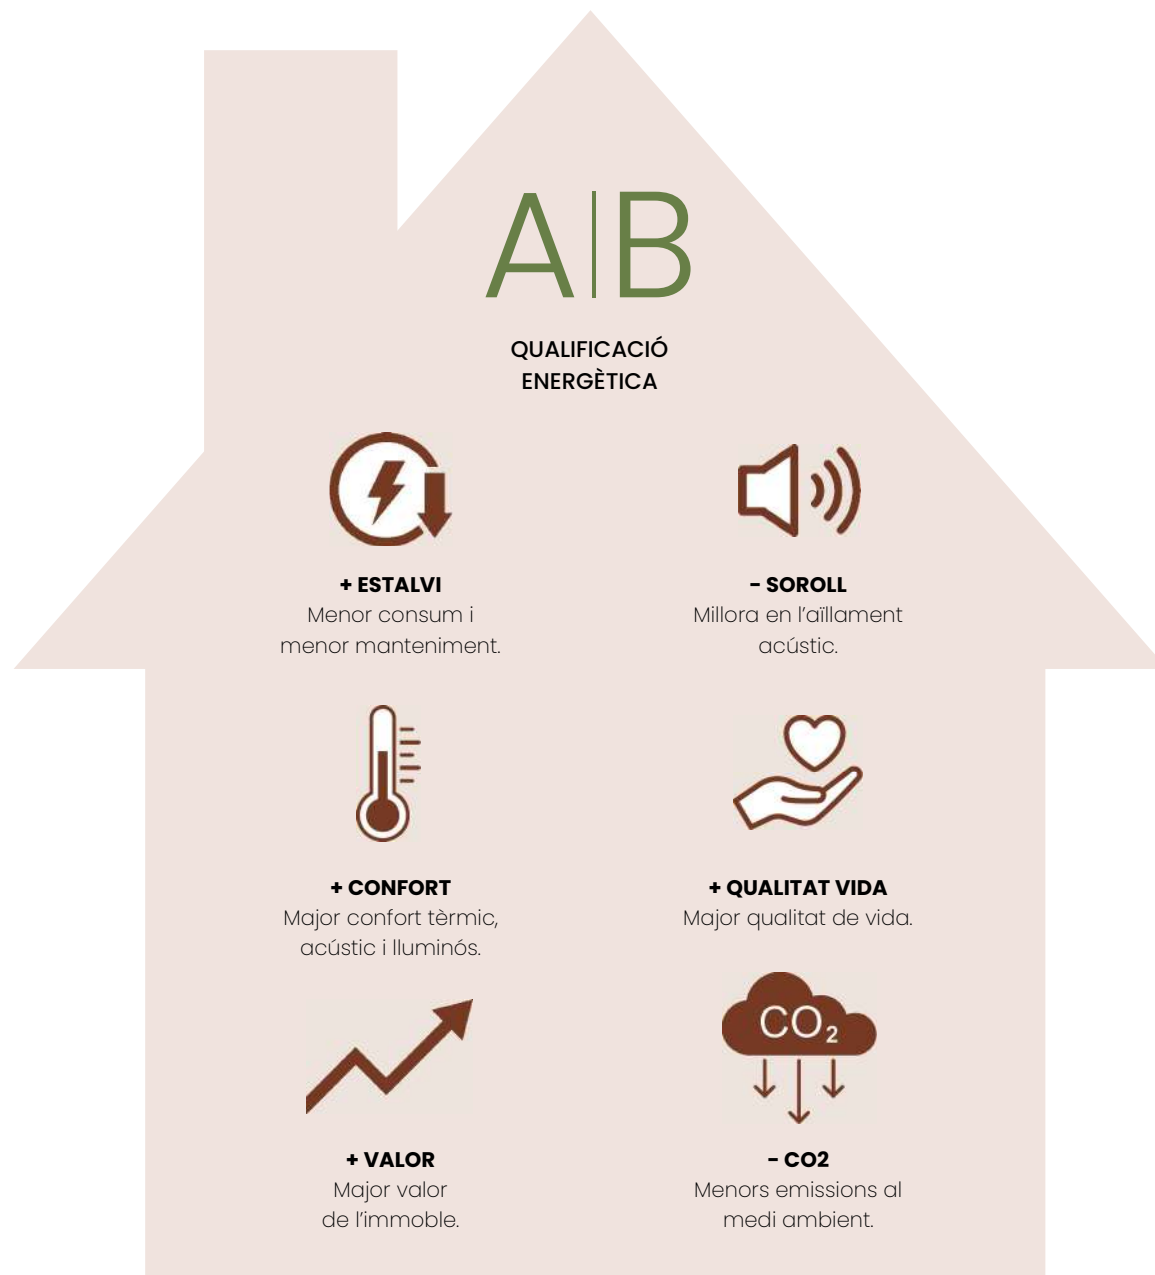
A|B

QUALIFICACIÓ ENERGÈTICA

+ ESTALVI
Menor consum i menor manteniment.

- SOROLL
Millora en l'aïllament acústic.

+ CONFORT
Major confort tèrmic, acústic i lluminós.

+ QUALITAT VIDA
Major qualitat de vida.

$CO_2$

+ VALOR
Major valor de l'immoble.

- CO2
Menors emissions al medi ambient.